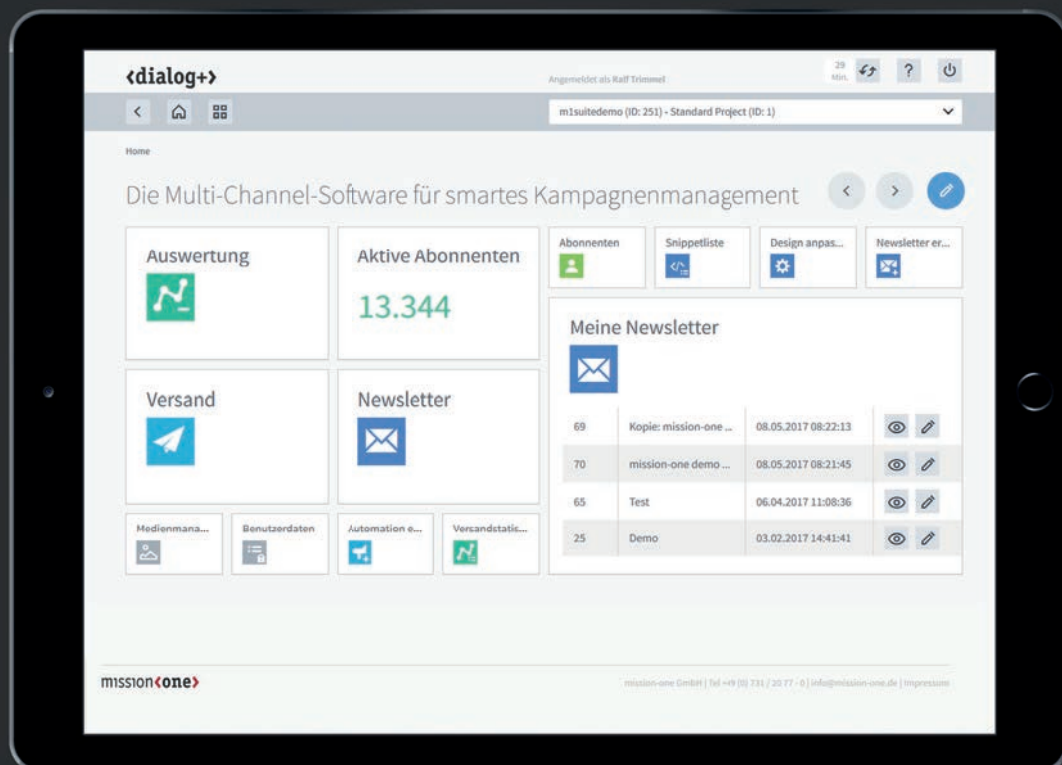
‹dialog+›

Angemeldet als Ralf Trimmel

29 Min.

?

m1suitedemo (ID: 251) - Standard Project (ID: 1)

Home

Die Multi-Channel-Software für smartes Kampagnenmanagement

Auswertung

Aktive Abonnenten

13.344

Abonnenten

Snippetliste

Design anpas...

Newsletter er...

Meine Newsletter

Versand

Newsletter

| 69 | Kopie: mission-one ... | 08.05.2017 08:22:13 |
|---|---|---|
| 70 | mission-one demo ... | 08.05.2017 08:21:45 |
| 65 | Test | 06.04.2017 11:08:36 |
| 25 | Demo | 03.02.2017 14:41:41 |

Medienmana...

Benutzerdaten

Automation e...

Versandstatis...

mission‹one›

mission-one GmbH | Tel +49 (0) 731 / 20 77 - 0 | info@mission-one.de | Impressum